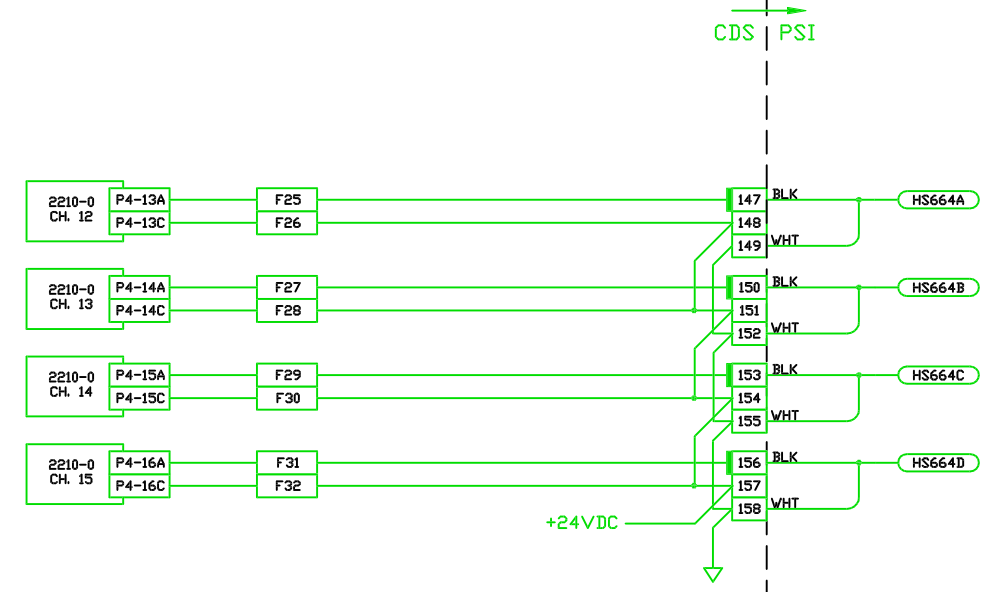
CDS | PSI

2210-0
CH. 12
P4-13A
P4-13C
F25
F26
147
148
149
BLK
WHT
HS664A

2210-0
CH. 13
P4-14A
P4-14C
F27
F28
150
151
152
BLK
WHT
HS664B

2210-0
CH. 14
P4-15A
P4-15C
F29
F30
153
154
155
BLK
WHT
HS664C

2210-0
CH. 15
P4-16A
P4-16C
F31
F32
156
157
158
BLK
WHT
HS664D

+24VDC